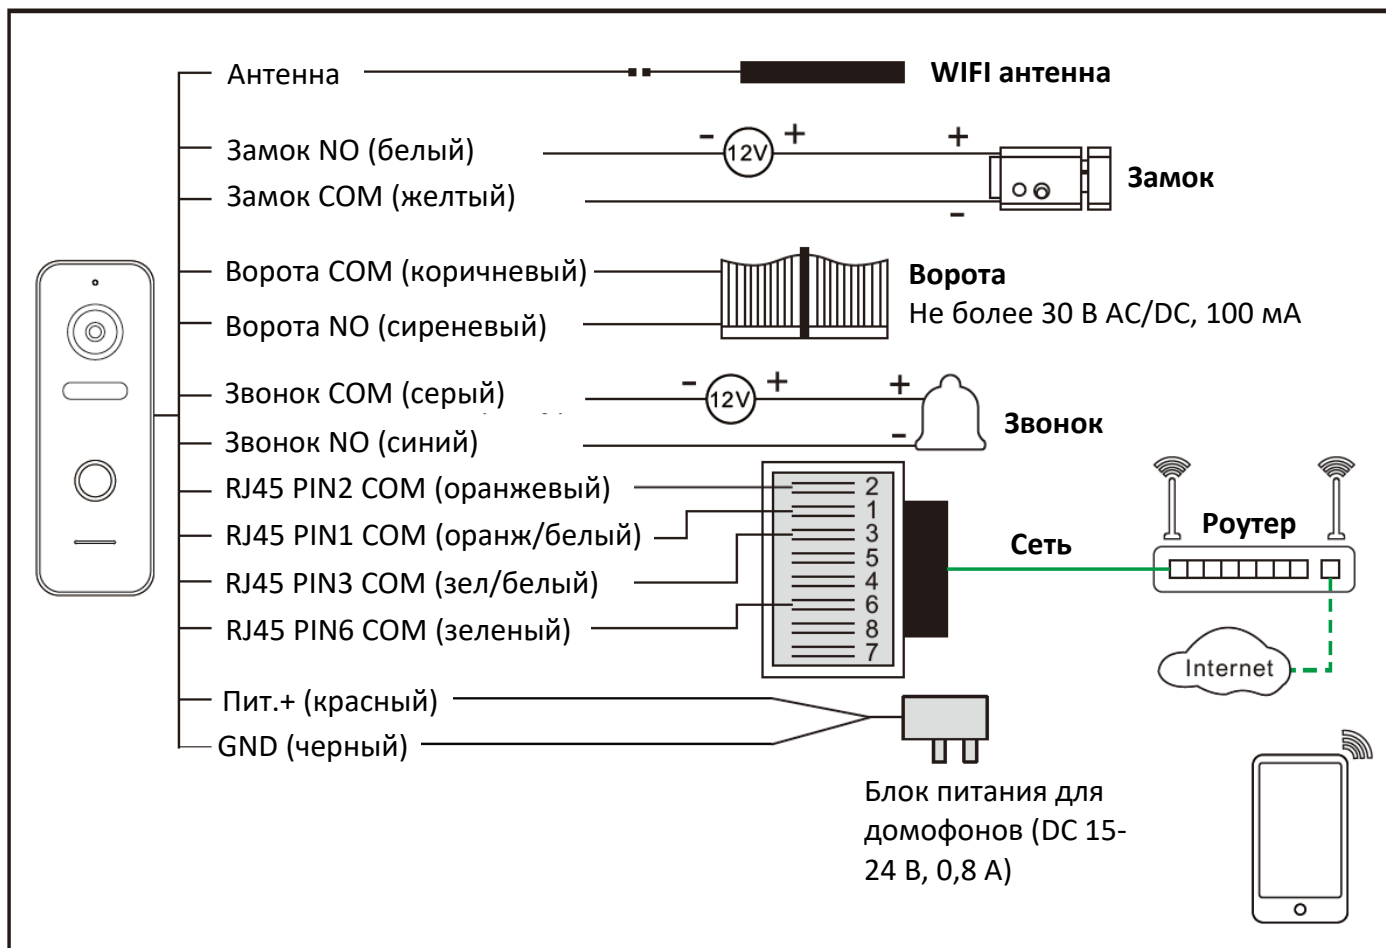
Антенна

WIFI антенна

Замок NO (белый)

$-$ 12V +

+

Замок COM (желтый)

Замок

$-$

Ворота COM (коричневый)

Ворота

Не более 30 В AC/DC, 100 мА

Ворота NO (сиреневый)

Звонок COM (серый)

$-$ 12V +

+

Звонок

Звонок NO (синий)

$-$

RJ45 PIN2 COM (оранжевый)

RJ45 PIN1 COM (оранж/белый)

RJ45 PIN3 COM (зел/белый)

RJ45 PIN6 COM (зеленый)

2
1
3
5
4
6
8
7

Сеть

Роутер

Internet

Пит.+ (красный)

GND (черный)

Блок питания для домофонов (DC 15-24 В, 0,8 А)